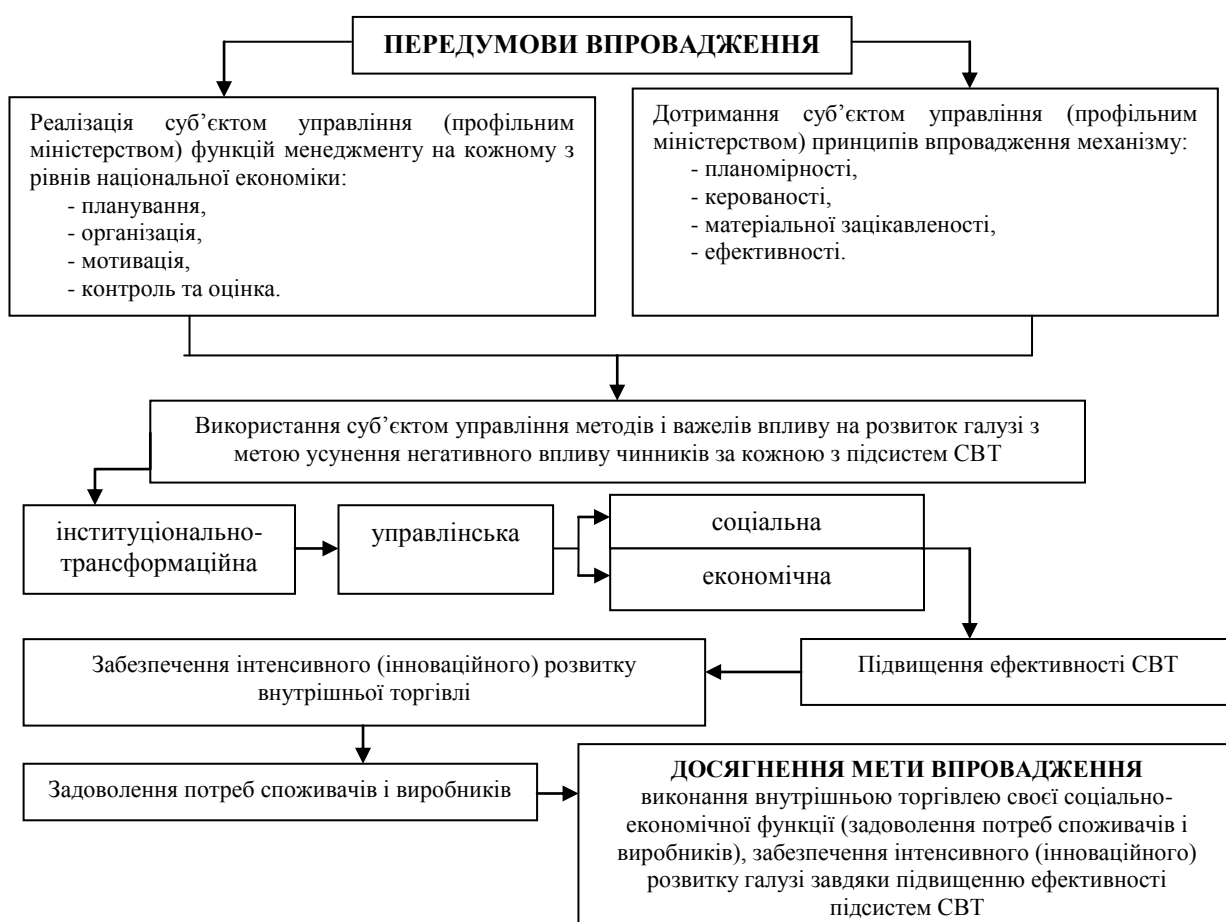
ПЕРЕДУМОВИ ВПРОВАДЖЕННЯ

Реалізація суб'єктом управління (профільним міністерством) функцій менеджменту на кожному з рівнів національної економіки:
- планування,
- організація,
- мотивація,
- контроль та оцінка.

Дотримання суб'єктом управління (профільним міністерством) принципів впровадження механізму:
- планомірності,
- керованості,
- матеріальної зацікавленості,
- ефективності.

Використання суб'єктом управління методів і важелів впливу на розвиток галузі з метою усунення негативного впливу чинників за кожною з підсистем СВТ

інституціональнотрансформаційна

управлінська

соціальна

економічна

Підвищення ефективності СВТ

Забезпечення інтенсивного (інноваційного) розвитку внутрішньої торгівлі

Задоволення потреб споживачів і виробників

ДОСЯГНЕННЯ МЕТИ ВПРОВАДЖЕННЯ
виконання внутрішньою торгівлею своєї соціально-економічної функції (задоволення потреб споживачів і виробників), забезпечення інтенсивного (інноваційного) розвитку галузі завдяки підвищенню ефективності підсистем СВТ